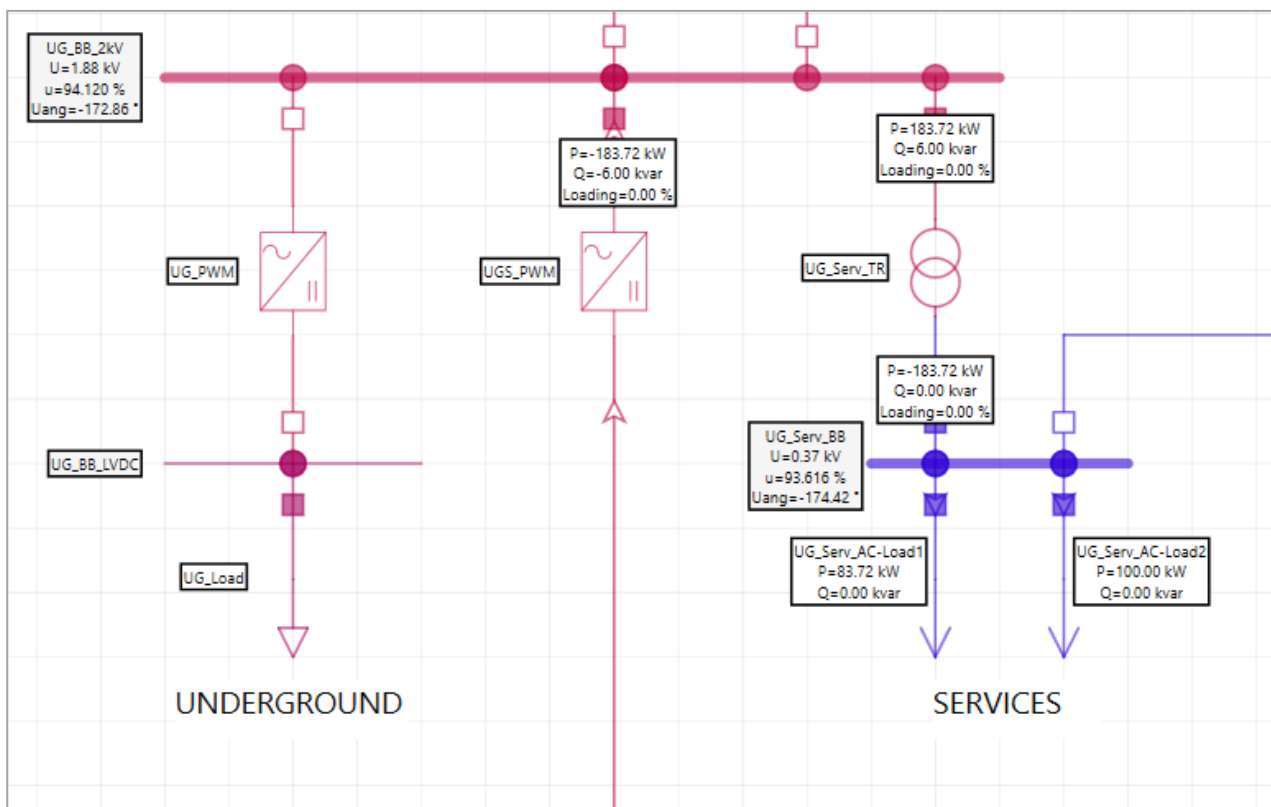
UG_BB_2kV
U=1.88 kV
u=94.120 %
Uang=-172.86 °

P=-183.72 kW
Q=-6.00 kvar
Loading=0.00 %

P=183.72 kW
Q=6.00 kvar
Loading=0.00 %

UG_PWM

UGS_PWM

UG_Serv_TR

P=-183.72 kW
Q=0.00 kvar
Loading=0.00 %

UG_BB_LVDC

UG_Serv_BB
U=0.37 kV
u=93.616 %
Uang=-174.42 °

UG_Serv_AC-Load1
P=83.72 kW
Q=0.00 kvar

UG_Serv_AC-Load2
P=100.00 kW
Q=0.00 kvar

UG_Load

UNDERGROUND

SERVICES